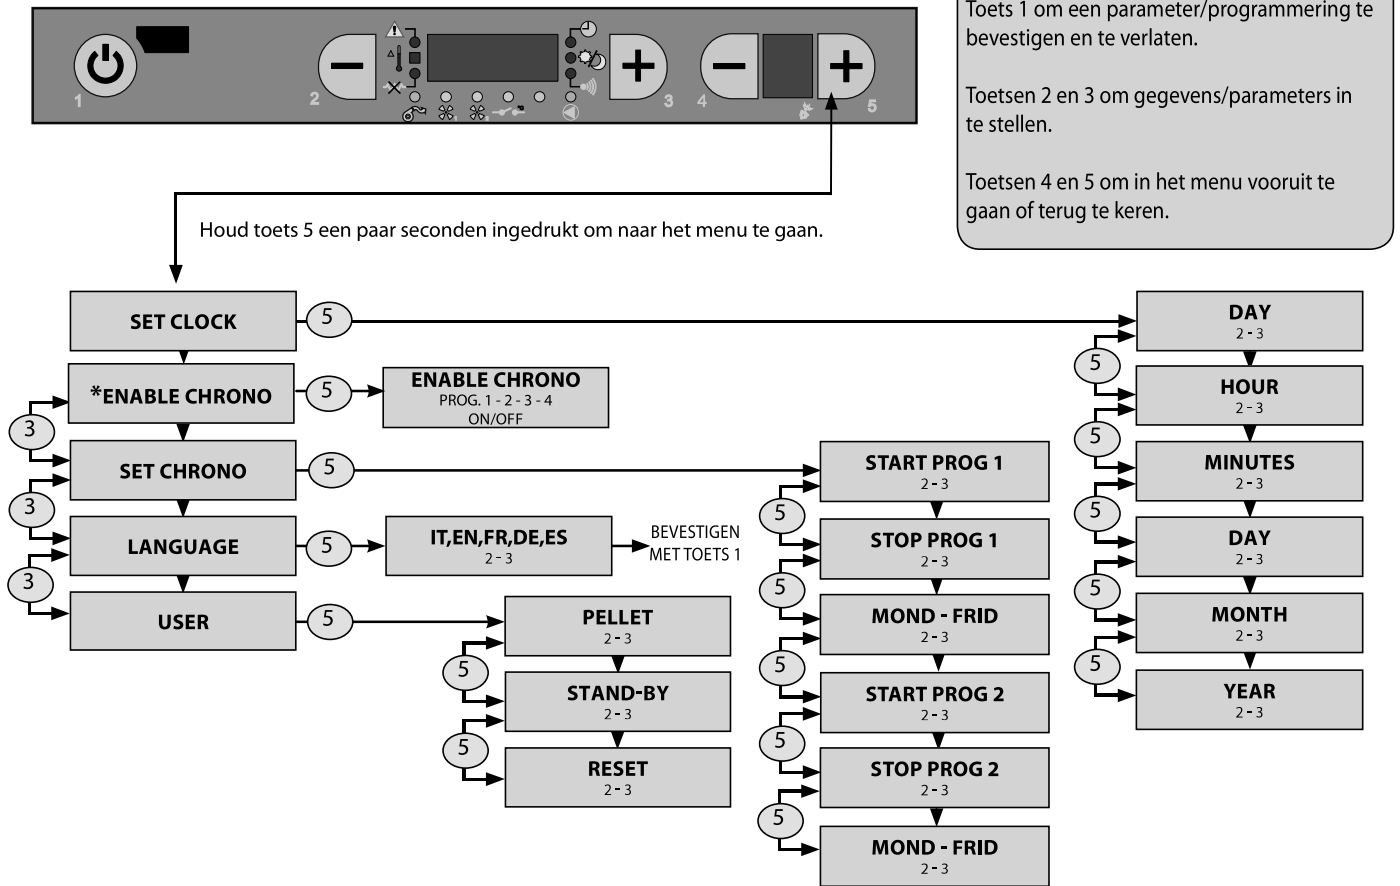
1 2 3 4 5

Toets 1 om een parameter/programmering te bevestigen en te verlaten.

Toetsen 2 en 3 om gegevens/parameters in te stellen.

Toetsen 4 en 5 om in het menu vooruit te gaan of terug te keren.

Houd toets 5 een paar seconden ingedrukt om naar het menu te gaan.

SET CLOCK
5
DAY
2 - 3
5
HOUR
2 - 3
5
MINUTES
2 - 3
5
DAY
2 - 3
5
MONTH
2 - 3
5
YEAR
2 - 3

*ENABLE CHRONO
5
ENABLE CHRONO
PROG. 1 - 2 - 3 - 4
ON/OFF

3
SET CHRONO
5
START PROG 1
2 - 3
5
STOP PROG 1
2 - 3
5
MOND - FRID
2 - 3
5
START PROG 2
2 - 3
5
STOP PROG 2
2 - 3
5
MOND - FRID
2 - 3

3
LANGUAGE
5
IT,EN,FR,DE,ES
2 - 3
BEVESTIGEN MET TOETS 1

3
USER
5
PELLET
2 - 3
5
STAND-BY
2 - 3
5
RESET
2 - 3